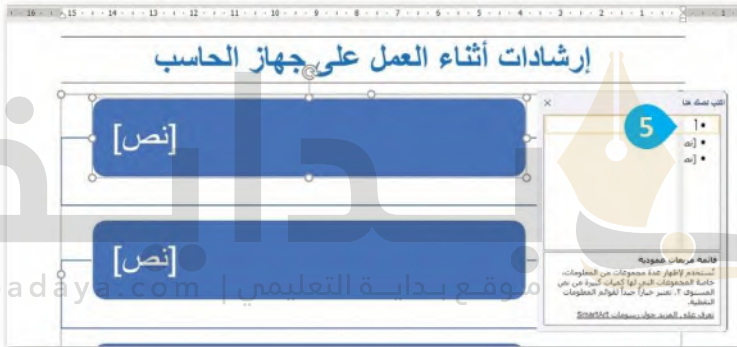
16 · 15 · 14 · 13 · 12 · 11 · 10 · 9 · 8 · 7 · 6 · 5 · 4 · 3 · 2 · 1 · 1

إرشادات أثناء العمل على جهاز الحاسب

[نص]

[نص]

اكتب نصك هنا

5

• [نص]

• [نص]

قائمة مربعات عمودية

تُستخدم لإظهار عدة مجموعات من المعلومات، خاصة المجموعات التي لها كميات كبيرة من نص المستوى ٢. تعتبر خياراً جيداً لقوائم المعلومات النقطية.

تعرف على المزيد حول رسومات SmartArt

موقع بداية التعليمي | adaya.com